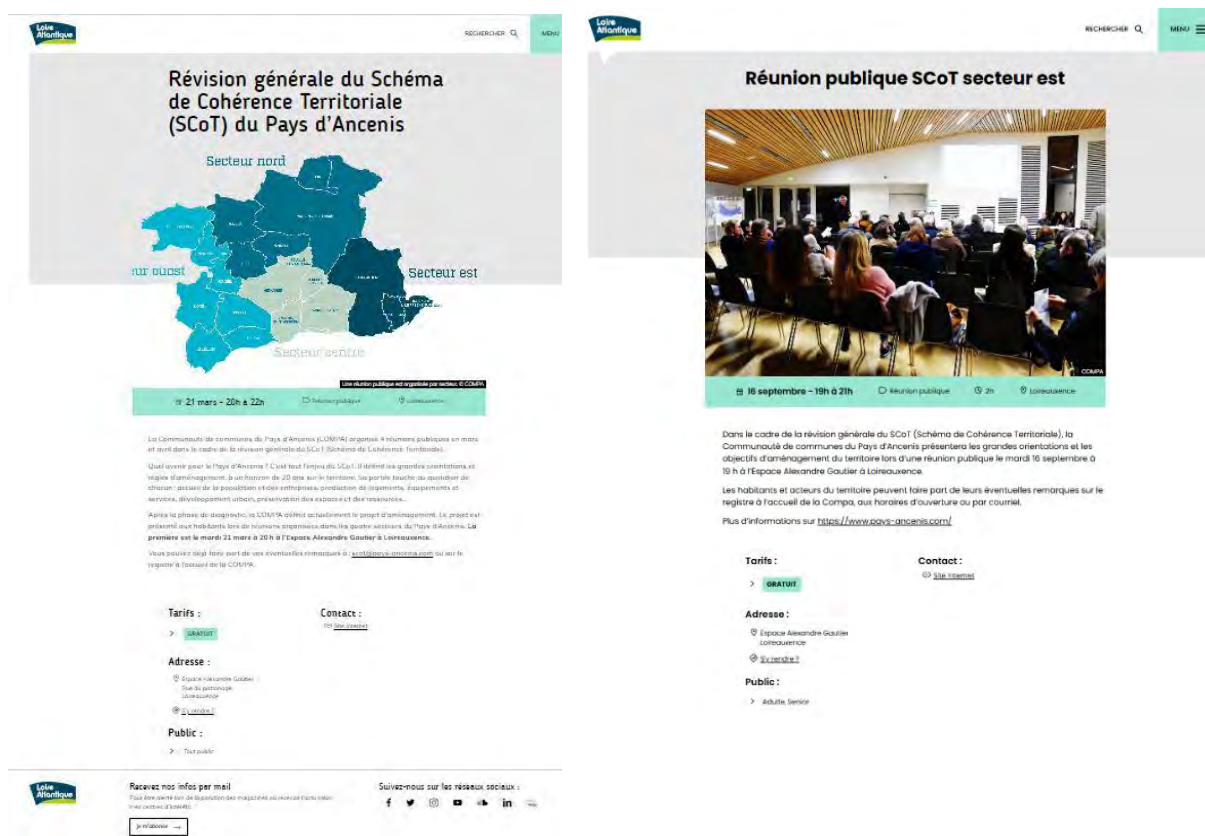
Loire Atlantique

RECHERCHER

MENU

Révision générale du Schéma de Cohérence Territoriale (SCoT) du Pays d'Ancenis

Secteur nord

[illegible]ur ouest

Secteur est

Secteur centre

Une réunion publique est organisée par secteur. © COMPA

21 mars - 20h à 22h

Réunion publique

Loireauxence

La Communauté de communes du Pays d'Ancenis (COMPA) organise 4 réunions publiques en mars et avril dans le cadre de la révision générale du SCoT (Schéma de Cohérence Territoriale).

Quel avenir pour le Pays d'Ancenis ? C'est tout l'enjeu du SCoT. Il définit les grandes orientations et règles d'aménagement, à un horizon de 20 ans sur le territoire. Sa portée touche au quotidien de chacun : accueil de la population et des entreprises, production de logements, équipements et services, développement urbain, préservation des espaces et des ressources...

Après la phase de diagnostic, la COMPA définit actuellement le projet d'aménagement. Le projet est présenté aux habitants lors de réunions organisées dans les quatre secteurs du Pays d'Ancenis. La première est le mardi 21 mars à 20 h à l'Espace Alexandre Gautier à Loireauxence.

Vous pouvez déjà faire part de vos éventuelles remarques à : scot@pays-ancenis.com ou sur le registre à l'accueil de la COMPA.

Tarifs :

GRATUIT

Contact :

Site Internet

Adresse :

Espace Alexandre Gautier
Rue du patronage
Loireauxence

S'y rendre ?

Public :

Tout public

Loire Atlantique

Recevez nos infos par mail

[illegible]

Je m'abonne

Suivez-nous sur les réseaux sociaux :

Loire Atlantique

RECHERCHER

MENU

Réunion publique SCoT secteur est

COMPA

16 septembre - 19h à 21h

Réunion publique

2h

Loireauxence

Dans le cadre de la révision générale du SCoT (Schéma de Cohérence Territoriale), la Communauté de communes du Pays d'Ancenis présentera les grandes orientations et les objectifs d'aménagement du territoire lors d'une réunion publique le mardi 16 septembre à 19 h à l'Espace Alexandre Gautier à Loireauxence.

Les habitants et acteurs du territoire peuvent faire part de leurs éventuelles remarques sur le registre à l'accueil de la Compa, aux horaires d'ouverture ou par courriel.

Plus d'informations sur https://www.pays-ancenis.com/

Tarifs :

GRATUIT

Contact :

Site Internet

Adresse :

Espace Alexandre Gautier
Loireauxence

S'y rendre ?

Public :

Adulte, Senior